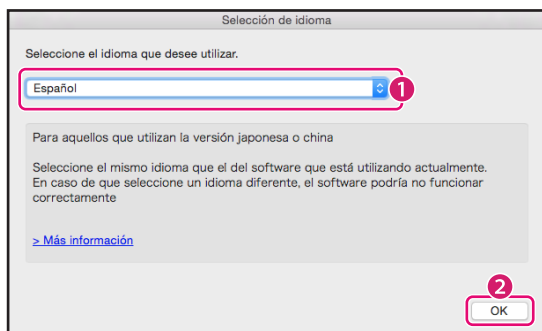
Selección de idioma

Seleccione el idioma que desee utilizar.

Español

1

Para aquellos que utilizan la versión japonesa o china

Seleccione el mismo idioma que el del software que está utilizando actualmente. En caso de que seleccione un idioma diferente, el software podría no funcionar correctamente

> Más información

2

OK